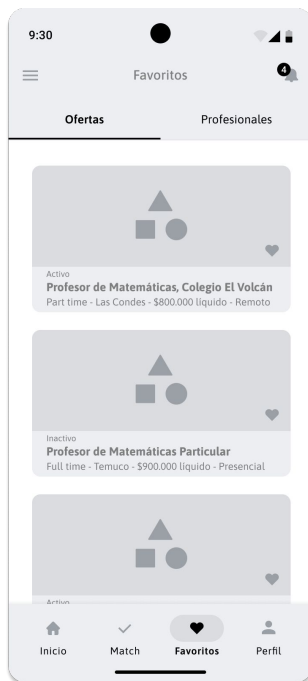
9:30

Favoritos

4

Ofertas

Profesionales

Activo
Profesor de Matemáticas, Colegio El Volcán
Part time - Las Condes - $800.000 líquido - Remoto

Inactivo
Profesor de Matemáticas Particular
Full time - Temuco - $900.000 líquido - Presencial

Activo

Inicio

Match

Favoritos

Perfil